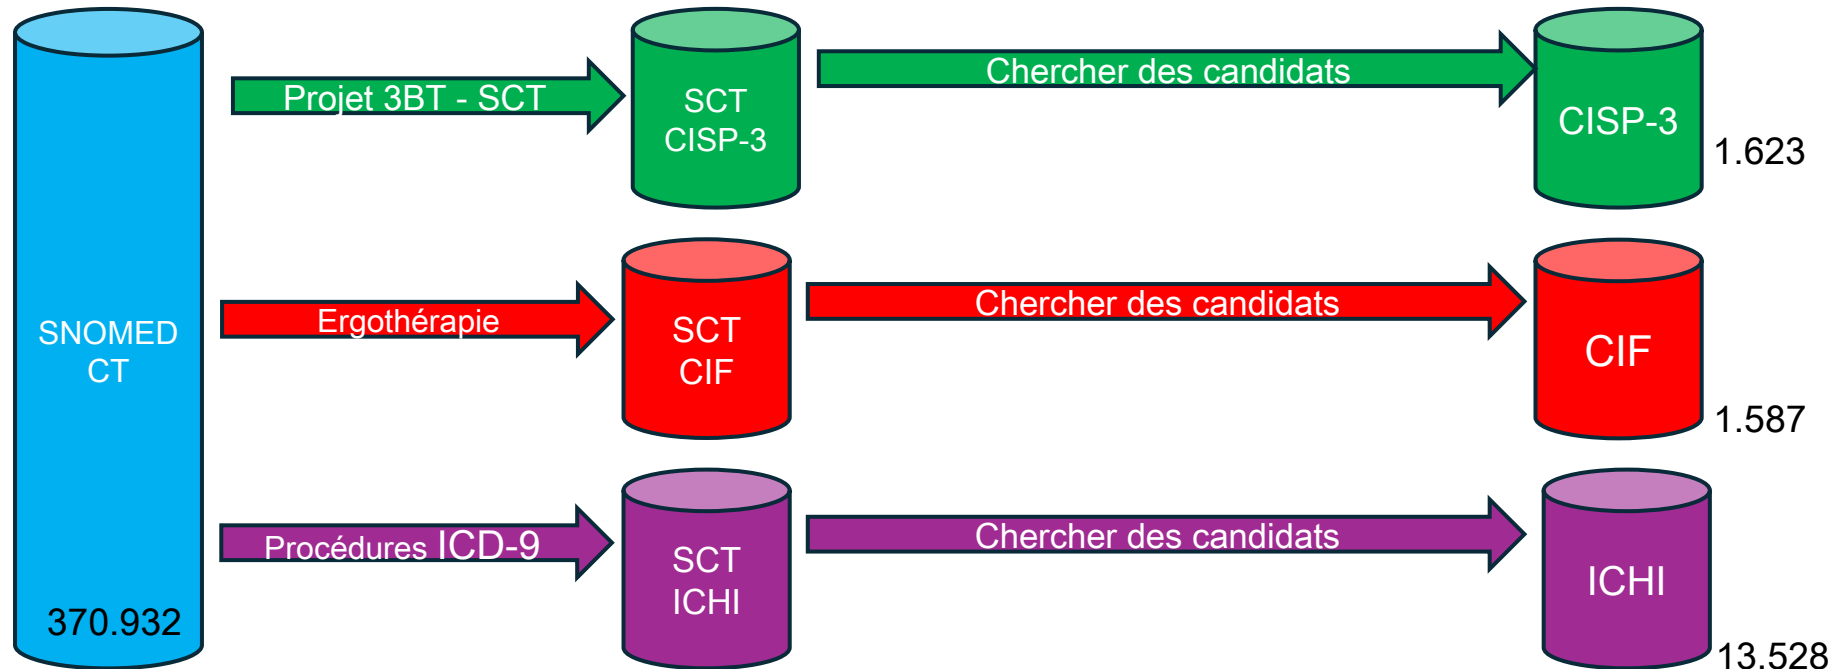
SNOMED CT

370.932

Projet 3BT - SCT

SCT CISP-3

Chercher des candidats

CISP-3

1.623

Ergothérapie

SCT CIF

Chercher des candidats

CIF

1.587

Procédures ICD-9

SCT ICHI

Chercher des candidats

ICHI

13.528